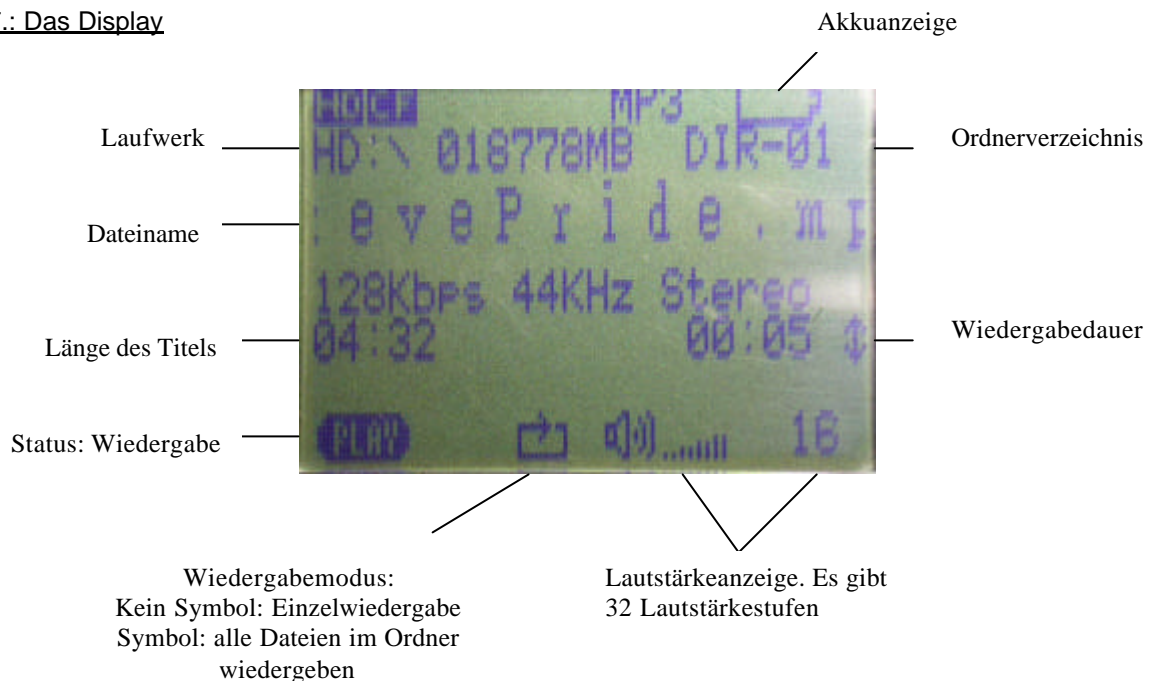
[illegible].: Das Display

Akkuanzeige

Laufwerk

Ordnerverzeichnis

Dateiname

Länge des Titels

Wiedergabedauer

Status: Wiedergabe

HDCF MP3
HD:\ 018778MB DIR-01
:evePride.m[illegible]
128Kbps 44KHz Stereo
04:32 00:05
PLAY 16

Wiedergabemodus:
Kein Symbol: Einzelwiedergabe
Symbol: alle Dateien im Ordner wiedergeben

Lautstärkeanzeige. Es gibt 32 Lautstärkestufen